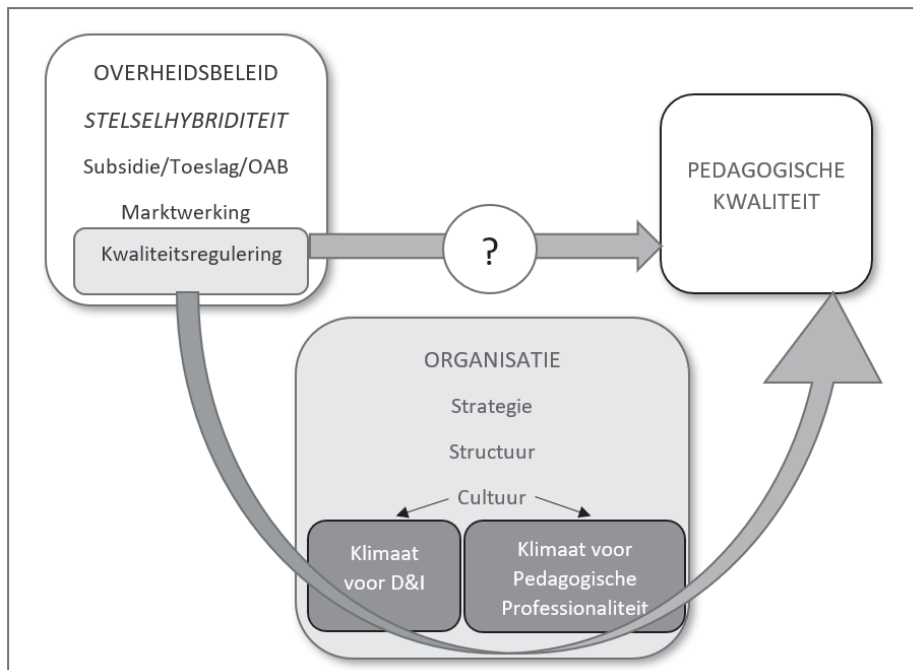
OVERHEIDSBELEID

*STELSELHYBRIDITEIT*

Subsidie/Toeslag/OAB

Marktwerking

Kwaliteitsregulering

?

PEDAGOGISCHE KWALITEIT

ORGANISATIE

Strategie

Structuur

Cultuur

Klimaat voor D&I

Klimaat voor Pedagogische Professionaliteit